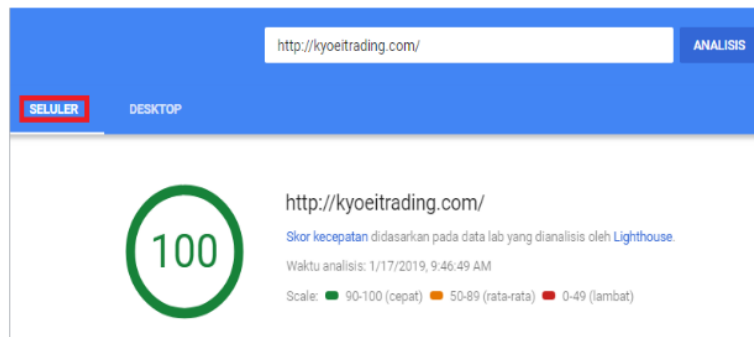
http://kyoeitrading.com/

ANALISIS

SELULER

DESKTOP

100

http://kyoeitrading.com/

Skor kecepatan didasarkan pada data lab yang dianalisis oleh Lighthouse.

Waktu analisis: 1/17/2019, 9:46:49 AM

Scale: 90-100 (cepat) 50-89 (rata-rata) 0-49 (lambat)